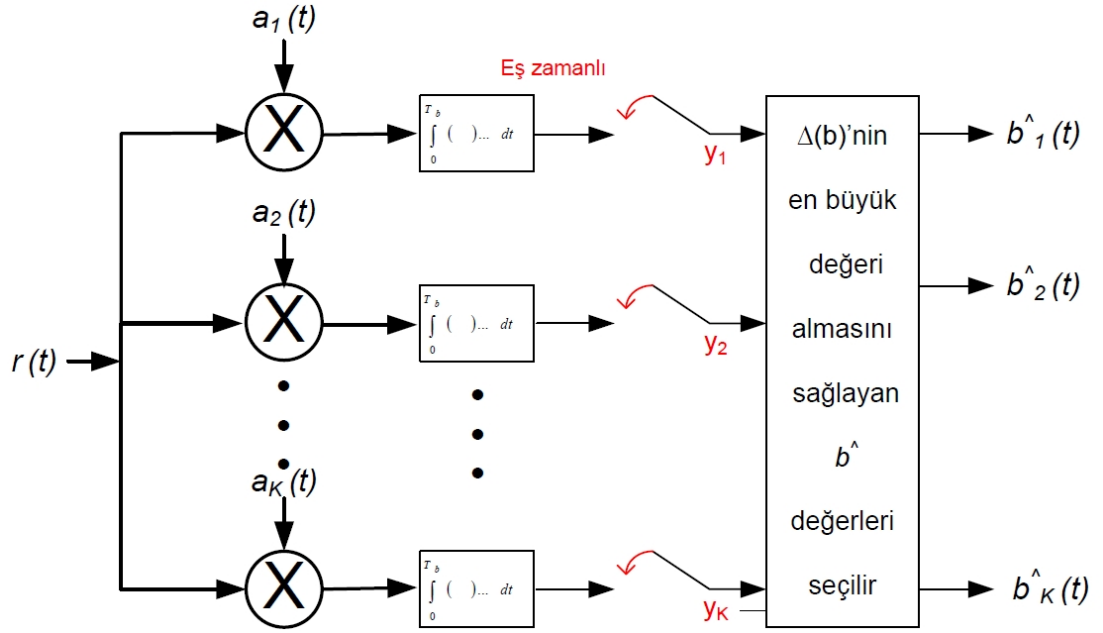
$a_1(t)$

Eş zamanlı

$\int_0^{T_b} (\ )\ldots\ dt$

$y_1$

$\Delta$(b)'nin en büyük değeri almasını sağlayan $b^{\wedge}$ değerleri seçilir

$b^{\wedge}_1(t)$

$a_2(t)$

$\int_0^{T_b} (\ )\ldots\ dt$

$y_2$

$b^{\wedge}_2(t)$

$r(t)$

$a_K(t)$

$\int_0^{T_b} (\ )\ldots\ dt$

$y_K$

$b^{\wedge}_K(t)$